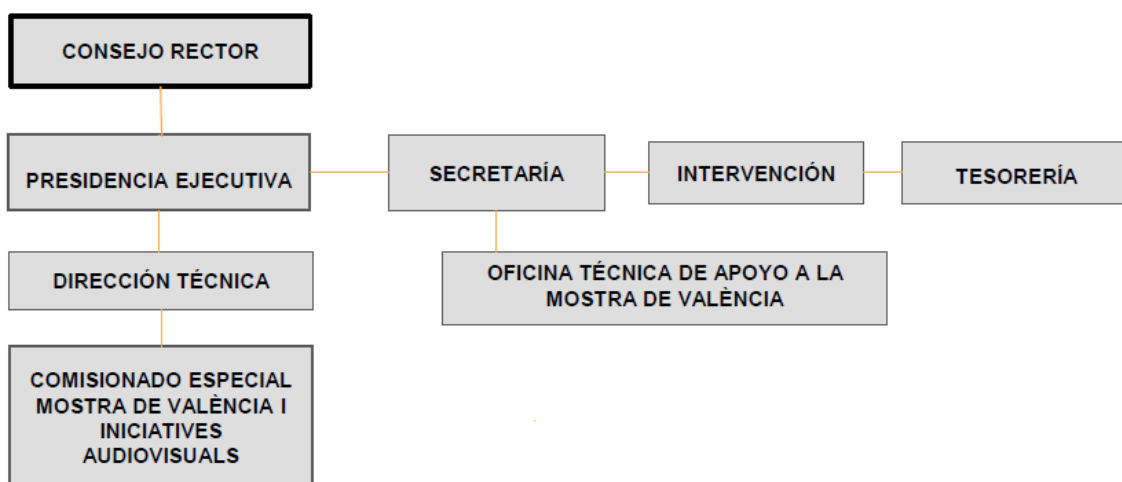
CONSEJO RECTOR

PRESIDENCIA EJECUTIVA

SECRETARÍA

INTERVENCIÓN

TESORERÍA

DIRECCIÓN TÉCNICA

OFICINA TÉCNICA DE APOYO A LA MOSTRA DE VALÈNCIA

COMISIONADO ESPECIAL MOSTRA DE VALÈNCIA I INICIATIVES AUDIOVISUALS